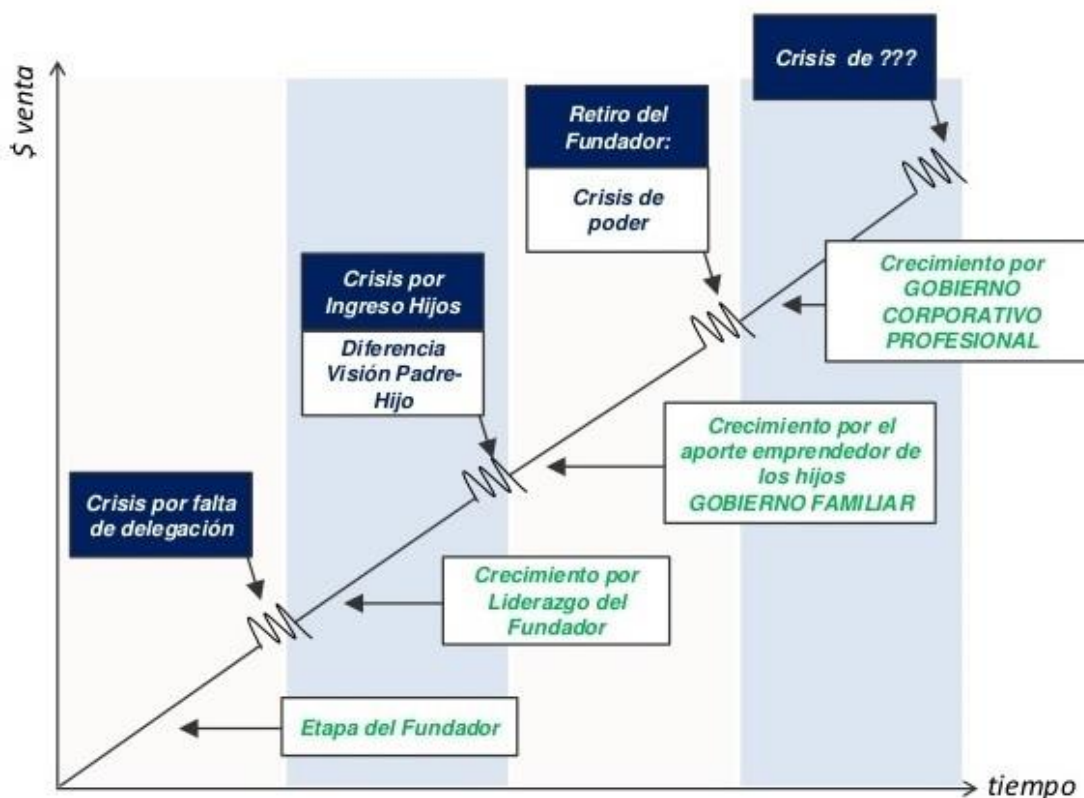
$ venta

Crisis de ???

Retiro del Fundador:

Crisis de poder

Crecimiento por GOBIERNO CORPORATIVO PROFESIONAL

Crisis por Ingreso Hijos

Diferencia Visión Padre-Hijo

Crecimiento por el aporte emprendedor de los hijos GOBIERNO FAMILIAR

Crisis por falta de delegación

Crecimiento por Liderazgo del Fundador

Etapa del Fundador

tiempo